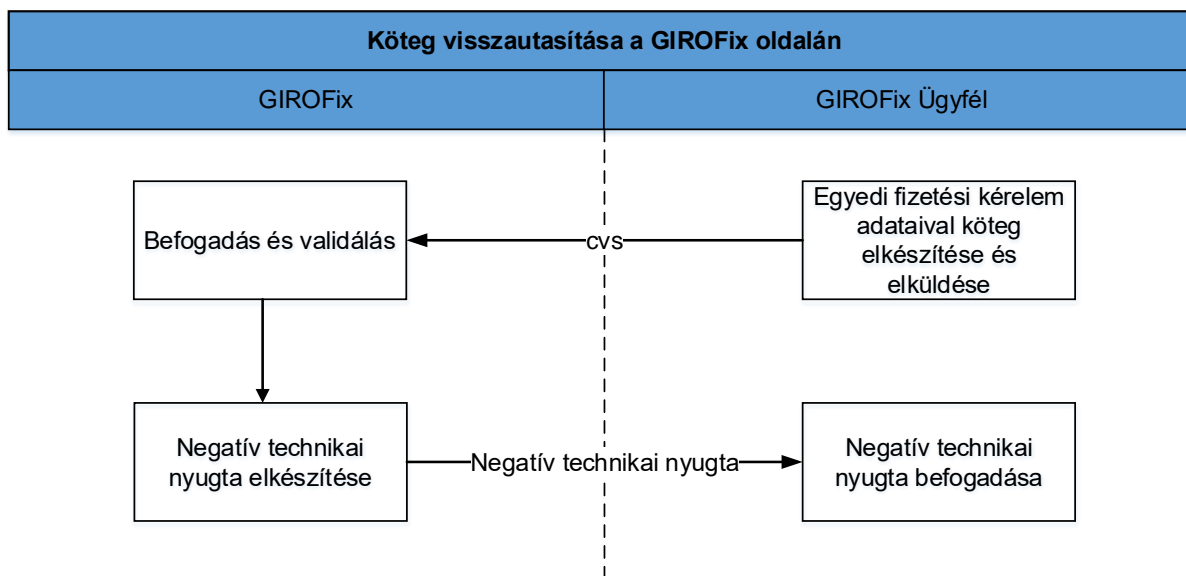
Köteg visszautasítása a GIROFix oldalán

GIROFix

GIROFix Ügyfél

Befogadás és validálás

cvs

Egyedi fizetési kérelem adataival köteg elkészítése és elküldése

Negatív technikai nyugta elkészítése

Negatív technikai nyugta

Negatív technikai nyugta befogadása